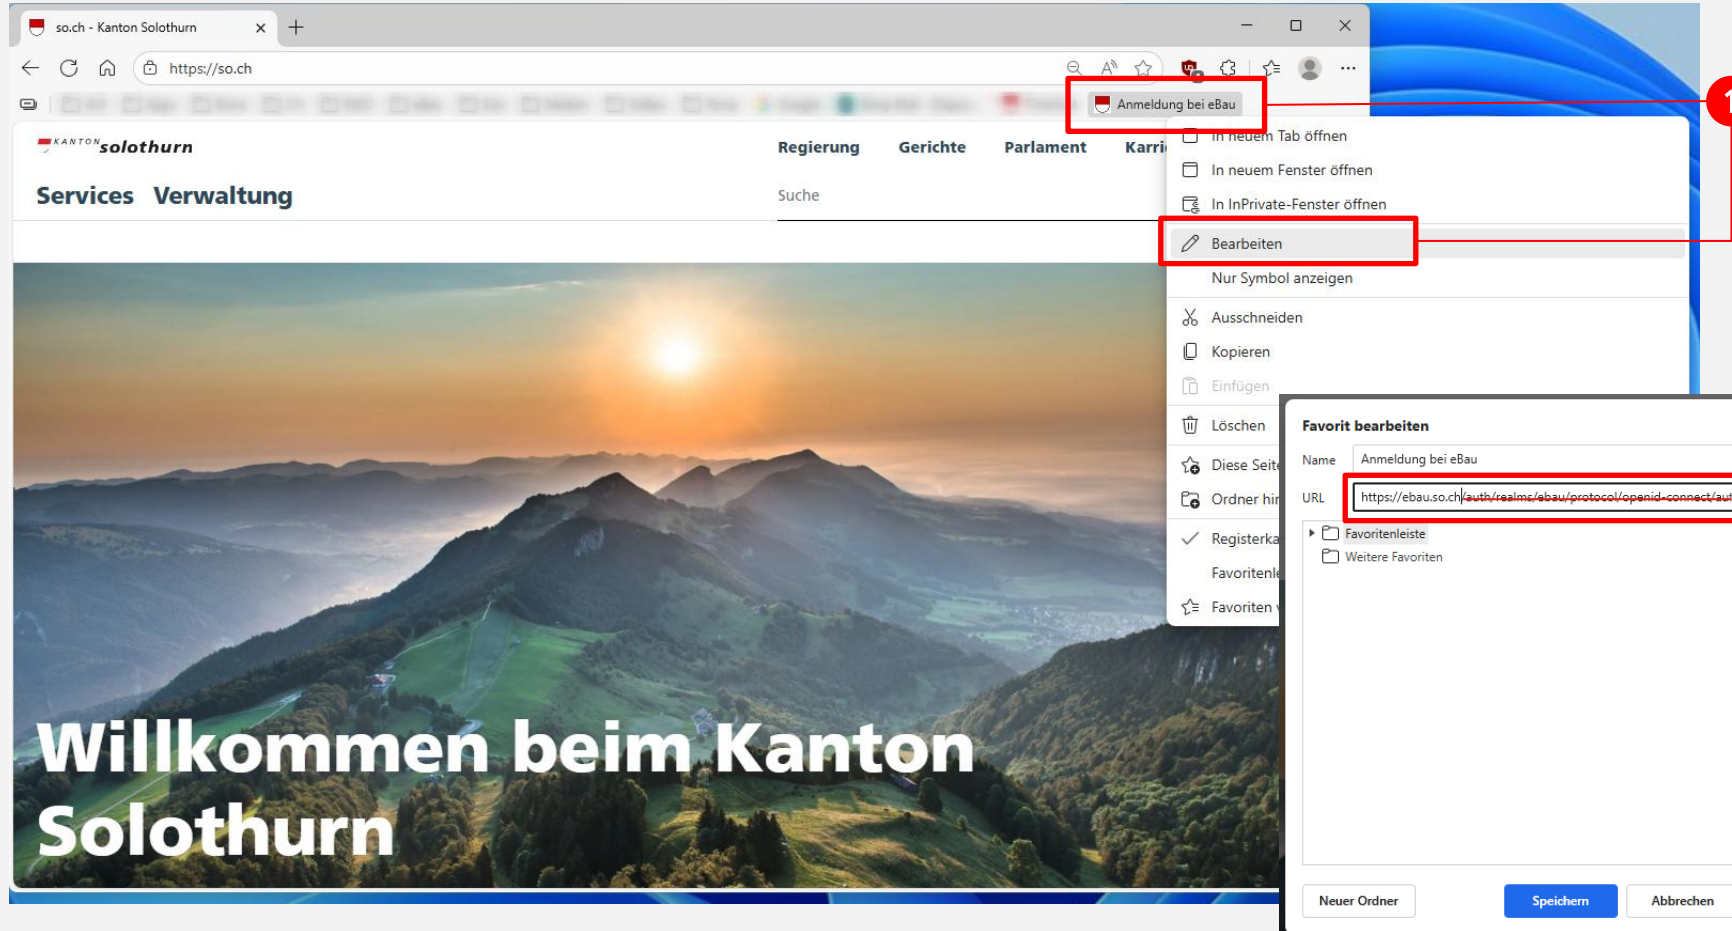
so.ch - Kanton Solothurn

https://so.ch

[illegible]

Anmeldung bei eBau

KANTON solothurn

Regierung Gerichte Parlament Karri

Services Verwaltung

Suche

In neuem Tab öffnen
In neuem Fenster öffnen
In InPrivate-Fenster öffnen
Bearbeiten
Nur Symbol anzeigen
Ausschneiden
Kopieren
Einfügen
Löschen
Diese Seit
Ordner hir
Registerka
Favoritenle
Favoriten

Favorit bearbeiten

Name Anmeldung bei eBau

URL https://ebau.so.ch/auth/realms/ebau/protocol/openid-connect/au

Favoritenleiste
Weitere Favoriten

Neuer Ordner Speichern Abbrechen

Willkommen beim Kanton Solothurn